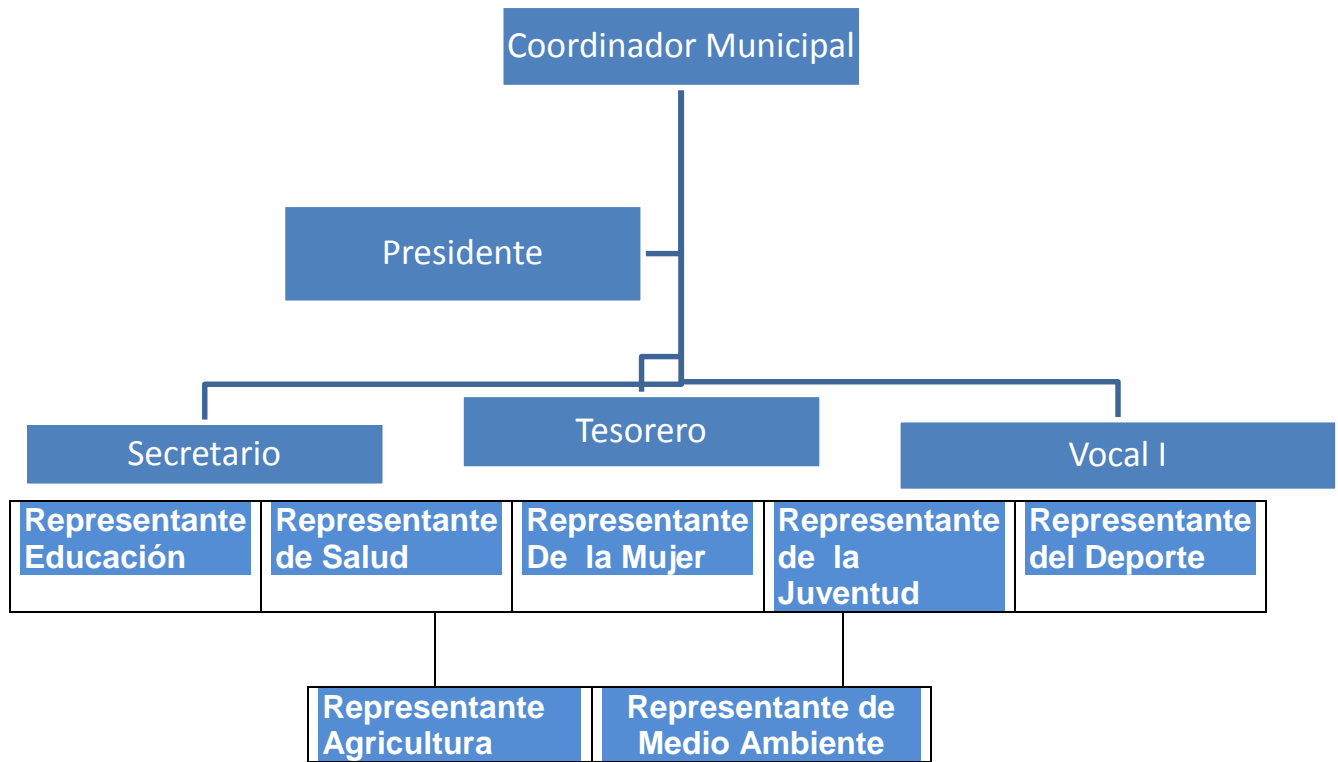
Coordinador Municipal

Presidente

Secretario

Tesorero

Vocal I

Representante Educación

Representante de Salud

Representante De la Mujer

Representante de la Juventud

Representante del Deporte

Representante Agricultura

Representante de Medio Ambiente